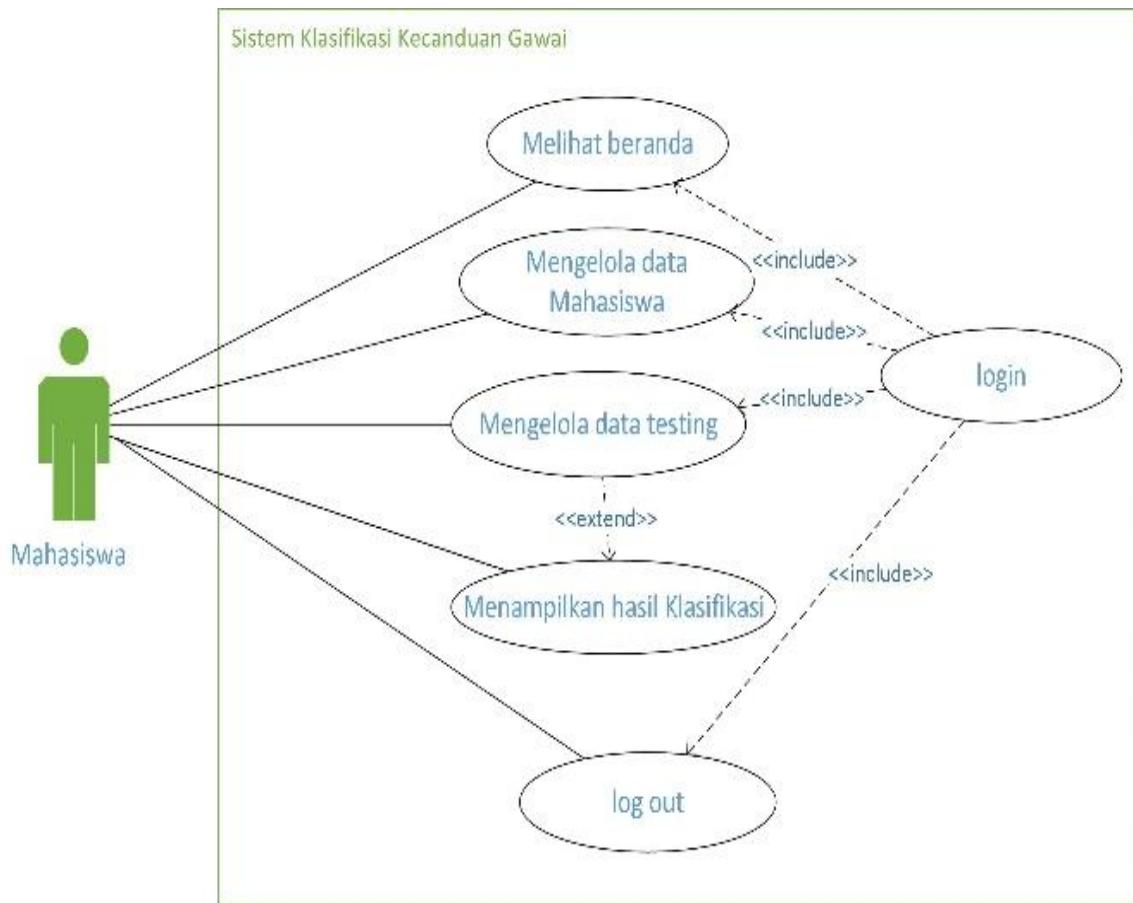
Sistem Klasifikasi Kecanduan Gawai

Melihat beranda

Mengelola data Mahasiswa

<<include>>

<<include>>

login

<<include>>

Mengelola data testing

Mahasiswa

<<extend>>

<<include>>

Menampilkan hasil Klasifikasi

log out